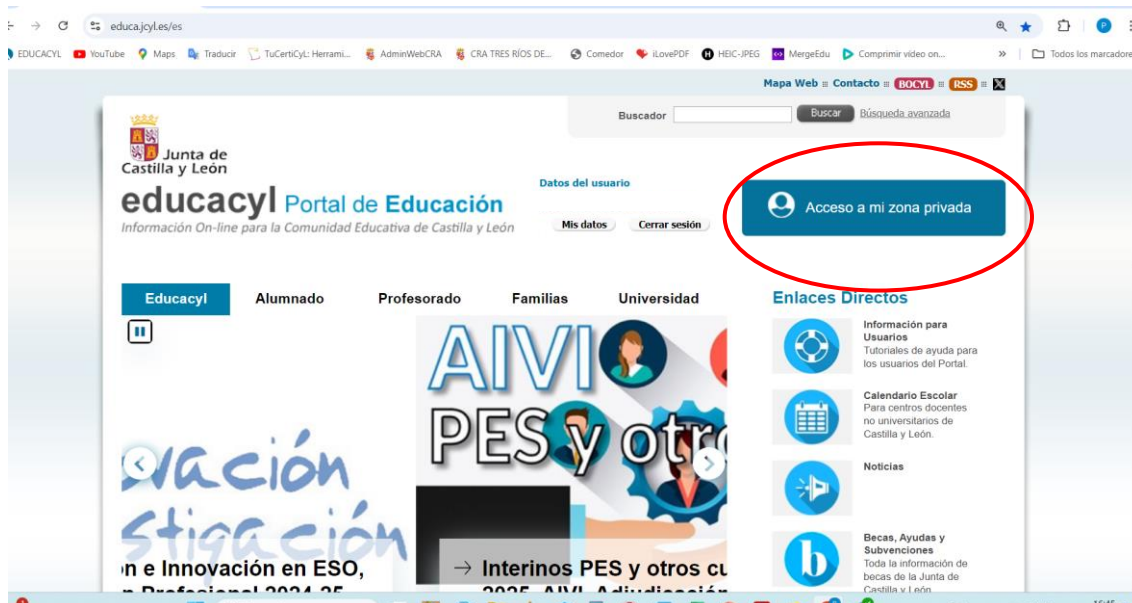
educa.jcyl.es/es

EDUCACYL YouTube Maps Traducir TuCertiCyL: Herrami... AdminWebCRA CRA TRES RÍOS DE... Comedor iLovePDF HEIC-JPEG MergeEdu Comprimir video on... » Todos los marcadores

Mapa Web :: Contacto :: BOCYL :: RSS ::

Buscador Buscar Búsqueda avanzada

Junta de Castilla y León

educacyl Portal de Educación
Información On-line para la Comunidad Educativa de Castilla y León

Datos del usuario
Mis datos Cerrar sesión

Acceso a mi zona privada

Educacyl Alumnado Profesorado Familias Universidad

Enlaces Directos

vación
stigación
n e Innovación en ESO,
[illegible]

AIVI
PES y otro
→ Interinos PES y otros cu
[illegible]

Información para Usuarios
Tutoriales de ayuda para los usuarios del Portal.

Calendario Escolar
Para centros docentes no universitarios de Castilla y León.

Noticias

Becas, Ayudas y Subvenciones
Toda la información de becas de la Junta de Castilla y León